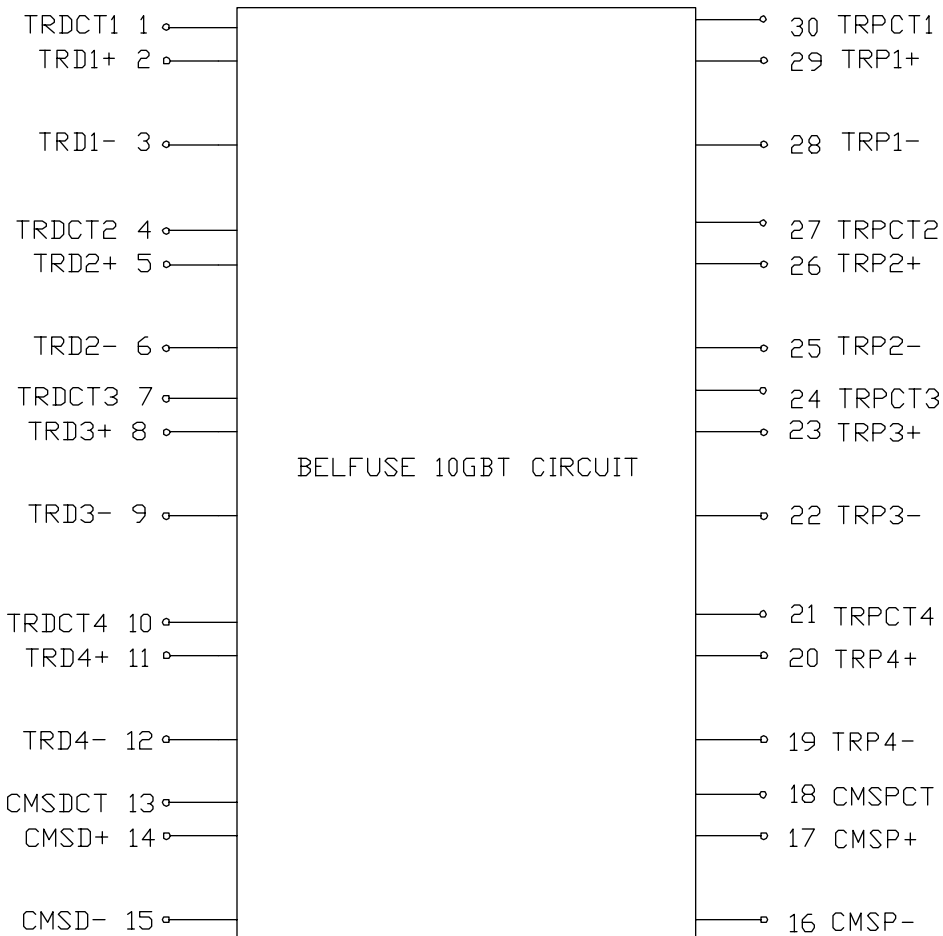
TRDCT1 1
TRD1+ 2
TRD1- 3
TRDCT2 4
TRD2+ 5
TRD2- 6
TRDCT3 7
TRD3+ 8
TRD3- 9
TRDCT4 10
TRD4+ 11
TRD4- 12
CMSDCT 13
CMSD+ 14
CMSD- 15

BELFUSE 10GBT CIRCUIT

30 TRPCT1
29 TRP1+
28 TRP1-
27 TRPCT2
26 TRP2+
25 TRP2-
24 TRPCT3
23 TRP3+
22 TRP3-
21 TRPCT4
20 TRP4+
19 TRP4-
18 CMSPCT
17 CMSP+
16 CMSP-